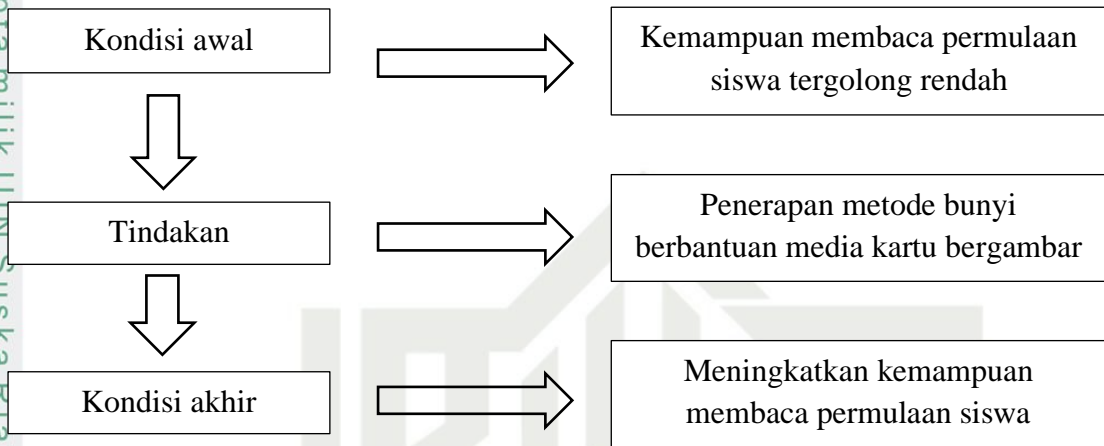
Kondisi awal

Kemampuan membaca permulaan siswa tergolong rendah

Tindakan

Penerapan metode bunyi berbantuan media kartu bergambar

Kondisi akhir

Meningkatkan kemampuan membaca permulaan siswa

ta milik UIN Suska Ria